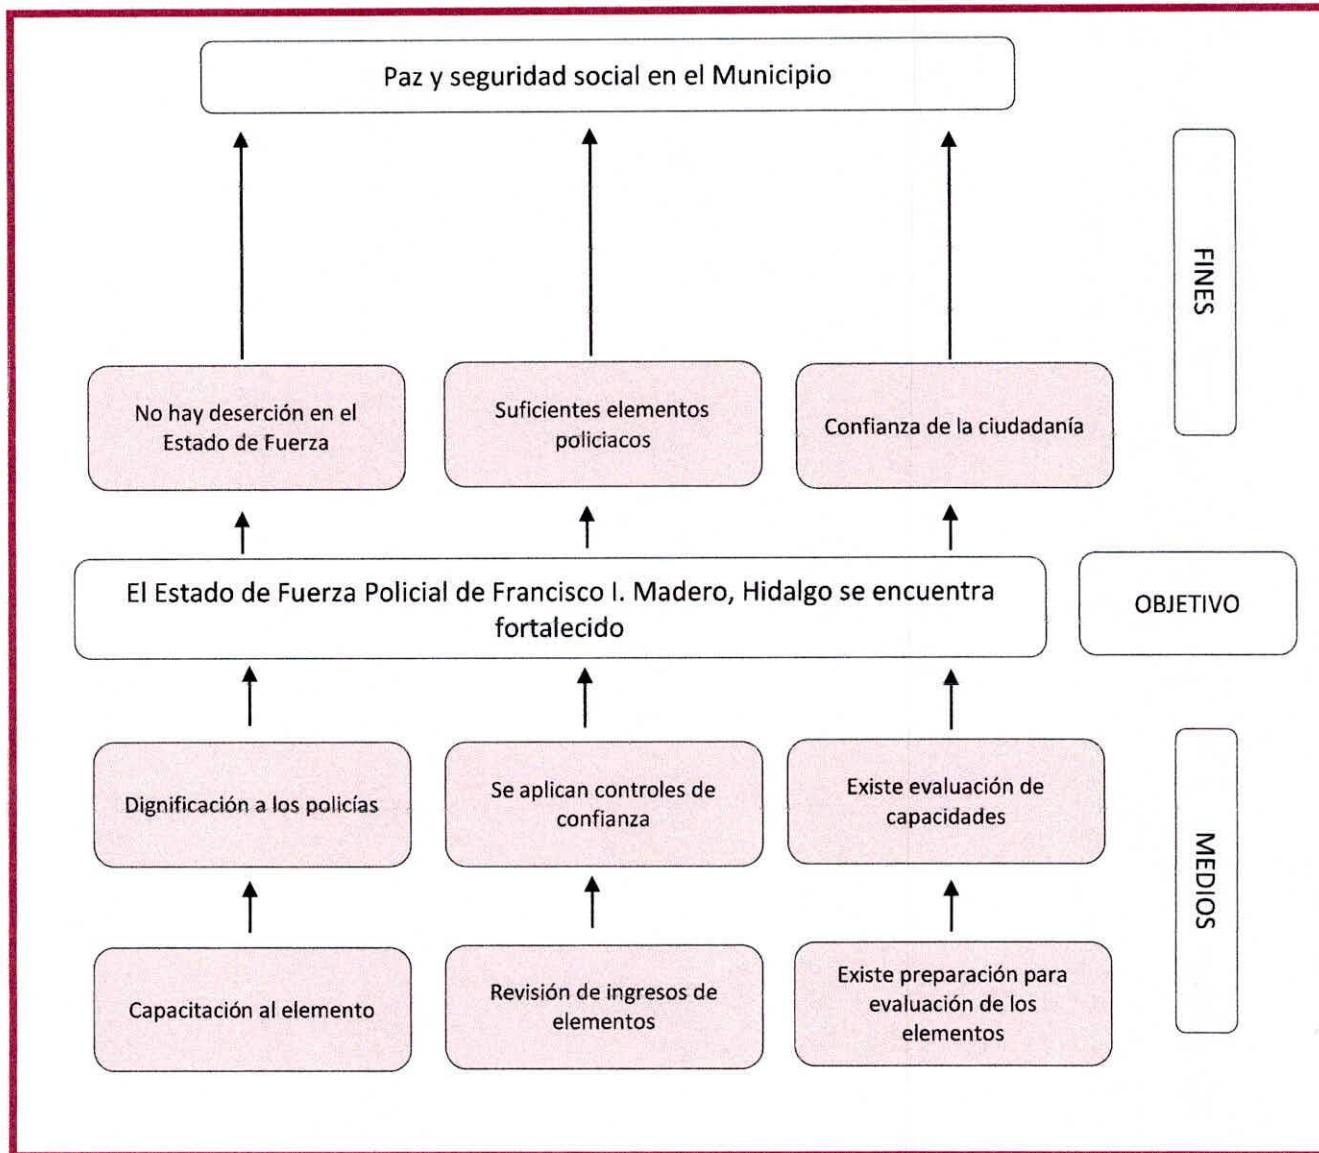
Paz y seguridad social en el Municipio

FINES

No hay deserción en el Estado de Fuerza

Suficientes elementos policiacos

Confianza de la ciudadanía

El Estado de Fuerza Policial de Francisco I. Madero, Hidalgo se encuentra fortalecido

OBJETIVO

Dignificación a los policías

Se aplican controles de confianza

Existe evaluación de capacidades

MEDIOS

Capacitación al elemento

Revisión de ingresos de elementos

Existe preparación para evaluación de los elementos